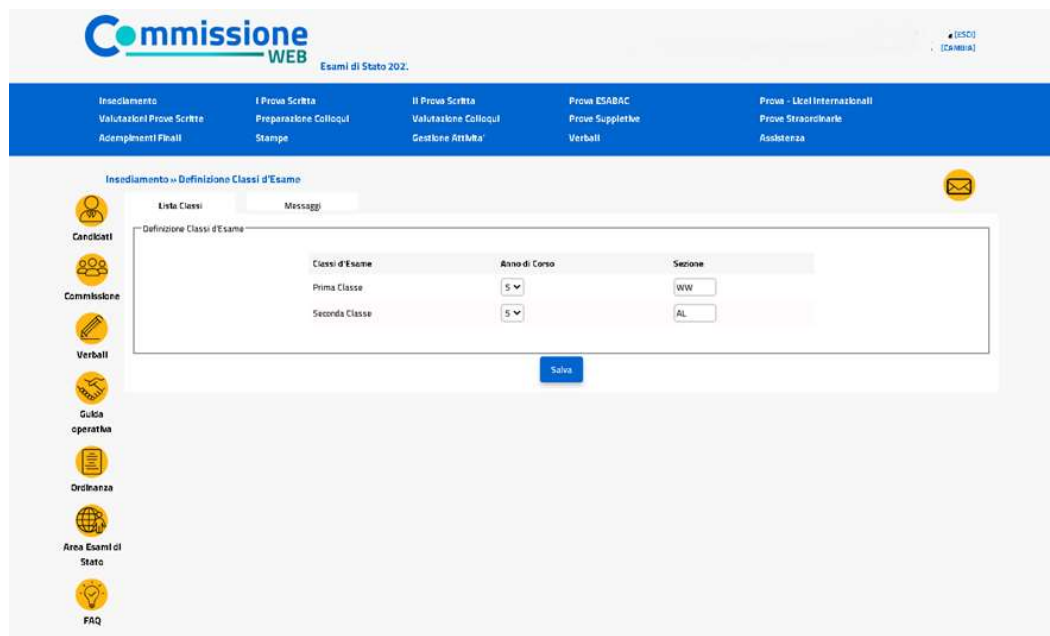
Commissione WEB

Esami di Stato 202.

[ESCI]
[CAMBIA]

Insediamento
Valutazioni Prove Scritte
Adempimenti Finali

I Prova Scritta
Preparazione Colloqui
Stampe

II Prova Scritta
Valutazione Colloqui
Gestione Attivita'

Prova ESABAC
Prove Suppletive
Verbali

Prova - Licei Internazionali
Prove Straordinarie
Assistenza

Insediamento » Definizione Classi d'Esame

Candidati

Commissione

Verbali

Guida operativa

Ordinanza

Area Esami di Stato

FAQ

Lista Classi

Messaggi

Definizione Classi d'Esame

| Classi d'Esame | Anno di Corso | Sezione |
|---|---|---|
| Prima Classe | 5 | WW |
| Seconda Classe | 5 | AL |

Salva